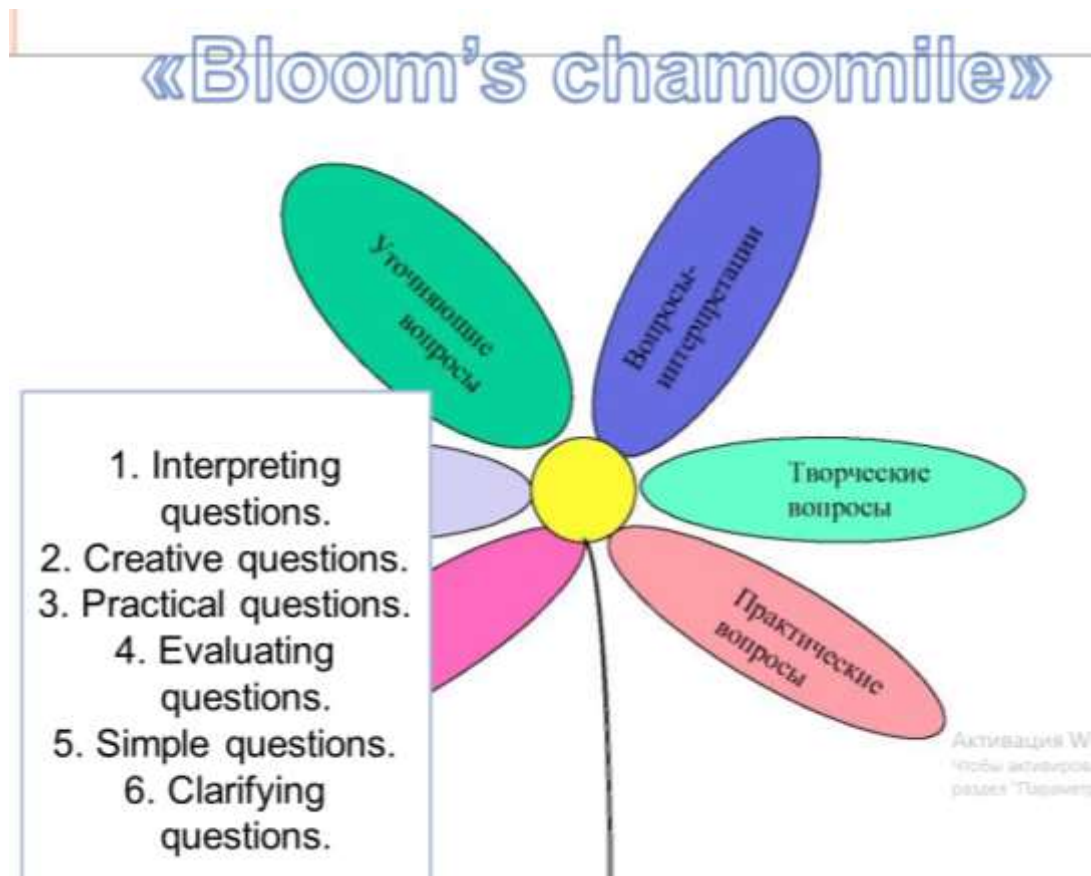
«Bloom's chamomile»

Уточняющие вопросы

Вопросы-интерпретации

Творческие вопросы

Практические вопросы

1. Interpreting questions.
2. Creative questions.
3. Practical questions.
4. Evaluating questions.
5. Simple questions.
6. Clarifying questions.

Активация W
Чтобы активиров
раздел "Парамет